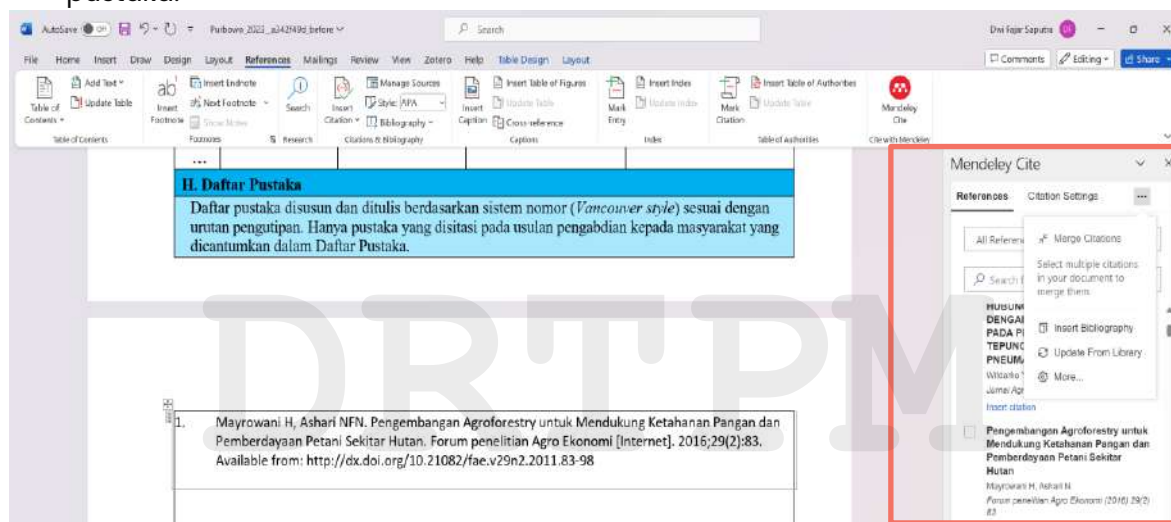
pustaka.

AutoSave Off Purbowo 2023_a342f49d before Search Dwi Fajar Saputra

File Home Insert Draw Design Layout References Mailings Review View Zotero Help Table Design Layout

Comments Editing Share

Table of Contents Add Text Update Table Table of Contents
Insert Footnote Insert Endnote Next Footnote Show Notes Footnotes
Search Research
Insert Citation Manage Sources Style: APA Bibliography Citations & Bibliography
Insert Caption Insert Table of Figures Update Table Cross-reference Captions
Mark Entry Insert Index Update Index Index
Mark Citation Insert Table of Authorities Update Table Table of Authorities
Mendeley Cite Cite with Mendeley

...

H. Daftar Pustaka

Daftar pustaka disusun dan ditulis berdasarkan sistem nomor (*Vancouver style*) sesuai dengan urutan pengutipan. Hanya pustaka yang disitasi pada usulan pengabdian kepada masyarakat yang dicantumkan dalam Daftar Pustaka.

DRTPM

1. Mayrowani H, Ashari NFN. Pengembangan Agroforestry untuk Mendukung Ketahanan Pangan dan Pemberdayaan Petani Sekitar Hutan. Forum penelitian Agro Ekonomi [Internet]. 2016;29(2):83. Available from: http://dx.doi.org/10.21082/fae.v29n2.2011.83-98

Mendeley Cite

References Citation Settings ...

All Referen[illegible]

Search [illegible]

HUBUN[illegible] DENGA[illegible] PADA P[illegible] TEPUN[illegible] PNEUM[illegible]
Widarko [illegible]
Jurnal Agr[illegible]
Insert citation

Merge Citations
Select multiple citations in your document to merge them.
Insert Bibliography
Update From Library
More...

Pengembangan Agroforestry untuk Mendukung Ketahanan Pangan dan Pemberdayaan Petani Sekitar Hutan
Mayrowani H, Ashari N
Forum penelitian Agro Ekonomi (2016) 29(2) 83